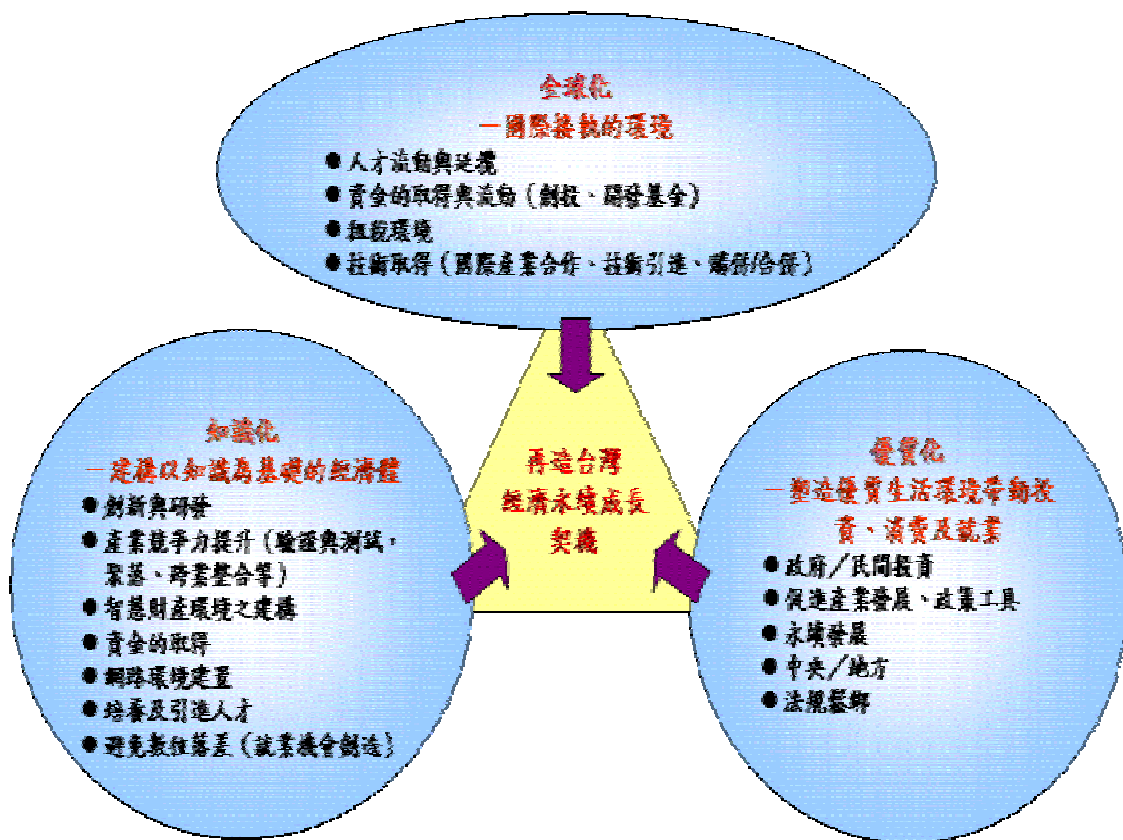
全球化
—國際接軌的環境

● 人才流動與延攬
● 資金的取得與流動（創投、研發基金）
● 租稅環境
● 技術取得（國際產業合作、技術引進、購併/合併）

知識化
—建構以知識為基礎的經濟體

● 創新與研發
● 產業競爭力提升（驗證與測試、聚落、跨業整合等）
● 智慧財產環境之建構
● 資金的取得
● 網路環境建置
● 培養及引進人才
● 避免數位落差（就業機會創造）

再造台灣
經濟永續成長
契機

優質化
—塑造優質生活環境帶動投資、消費及就業

● 政府／民間投資
● 促進產業發展、政策工具
● 永續發展
● 中央／地方
● 法規鬆綁